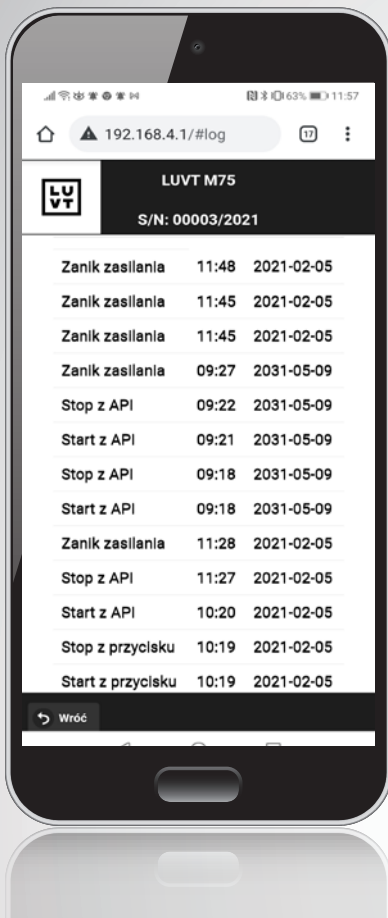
63% 11:57

192.168.4.1/#log 17

LU
VT

LUVT M75

S/N: 00003/2021

| | | |
|---|---|---|
| Zanik zasilania | 11:48 | 2021-02-05 |
| Zanik zasilania | 11:45 | 2021-02-05 |
| Zanik zasilania | 11:45 | 2021-02-05 |
| Zanik zasilania | 09:27 | 2031-05-09 |
| Stop z API | 09:22 | 2031-05-09 |
| Start z API | 09:21 | 2031-05-09 |
| Stop z API | 09:18 | 2031-05-09 |
| Start z API | 09:18 | 2031-05-09 |
| Zanik zasilania | 11:28 | 2021-02-05 |
| Stop z API | 11:27 | 2021-02-05 |
| Start z API | 10:20 | 2021-02-05 |
| Stop z przycisku | 10:19 | 2021-02-05 |
| Start z przycisku | 10:19 | 2021-02-05 |

Wróć